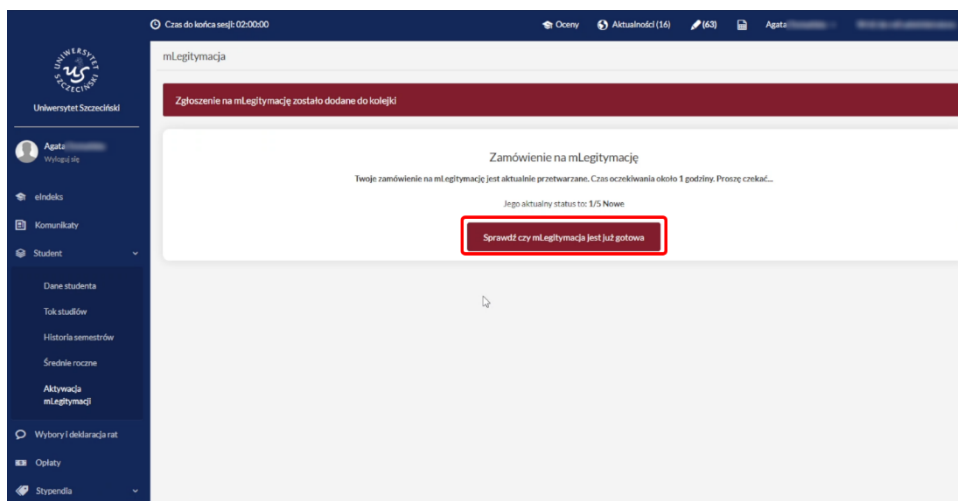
Czas do końca sesji: 02:00:00

Oceny Aktualności (16) (63) Agata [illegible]

UNIWERSYTET SZCZECIŃSKI

Uniwersytet Szczeciński

Agata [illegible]
Wyloguj się

eIndeks
Komunikaty
Student
Dane studenta
Tok studiów
Historia semestrów
Średnie roczne
Aktywacja mLegitymacji
Wybory i deklaracja rat
Opłaty
Stypendia

mLegitymacja

Zgłoszenie na mLegitymację zostało dodane do kolejki

Zamówienie na mLegitymację

Twoje zamówienie na mLegitymację jest aktualnie przetwarzane. Czas oczekiwania około 1 godziny. Proszę czekać...

Jego aktualny status to: 1/5 Nowe

Sprawdź czy mLegitymacja jest już gotowa